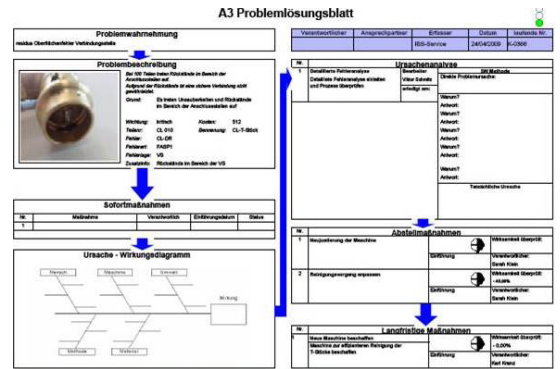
A3 Problemlösungsblatt

| Verantwortlicher | Ansprechpartner | Erfasser | Datum | laufende Nr. |
|---|---|---|---|---|
| | | IBS-Service | 24/04/2009 | K-0368 |

Problemwahrnehmung
residue Oberflächenfehler Verbindungsteile

Problembeschreibung
Bei 100 Teilen haben Rückstände im Bereich der Anschlussteilen auf.
Aufgrund der Rückstände ist eine sichere Verbindung nicht gewährleistet.

Grund: Es treten Unsauberkeiten und Rückstände im Bereich der Anschlussteilen auf

Wichtung: kritisch Kosten: 512
Teilenr: CL 010 Benennung: CL-T-Stück
Fehler: CL-DR
Fehlerort: FASP1
Fehlerlage: VS
Zusatzinfo: Rückstände im Bereich der VS

Sofortmaßnahmen

| Nr. | Maßnahme | Verantwortlich | Einführungsdatum | Status |
|---|---|---|---|---|
| 1 | | | | |

Ursache - Wirkungsdiagramm
Mensch
Maschine
Umwelt
Wirkung
Methode
Material

Nr.
Ursachenanalyse
1 Detaillierte Fehleranalyse
Detaillierte Fehleranalyse einleiten und Prozess überprüfen
Bearbeiter: Viktor Sobotta
erledigt am:
5W Methode
Direkte Problemursache:
Warum?
Antwort:
Warum?
Antwort:
Warum?
Antwort:
Warum?
Antwort:
Warum?
Antwort:
Tatsächliche Ursache

Nr.
Abstellmaßnahmen
1 Neujustierung der Maschine
Einführung
Wirksamkeit überprüft:
Verantwortlicher: Sarah Klein
2 Reinigungsvorgang anpassen
Einführung
Wirksamkeit überprüft: ~40,00%
Verantwortlicher: Sarah Klein

Nr.
Langfristige Maßnahmen
1 Neue Maschine beschaffen
Maschine zur effizienteren Reinigung der T-Stücke beschaffen
Einführung
Wirksamkeit überprüft:
Verantwortlicher: Karl Kranz